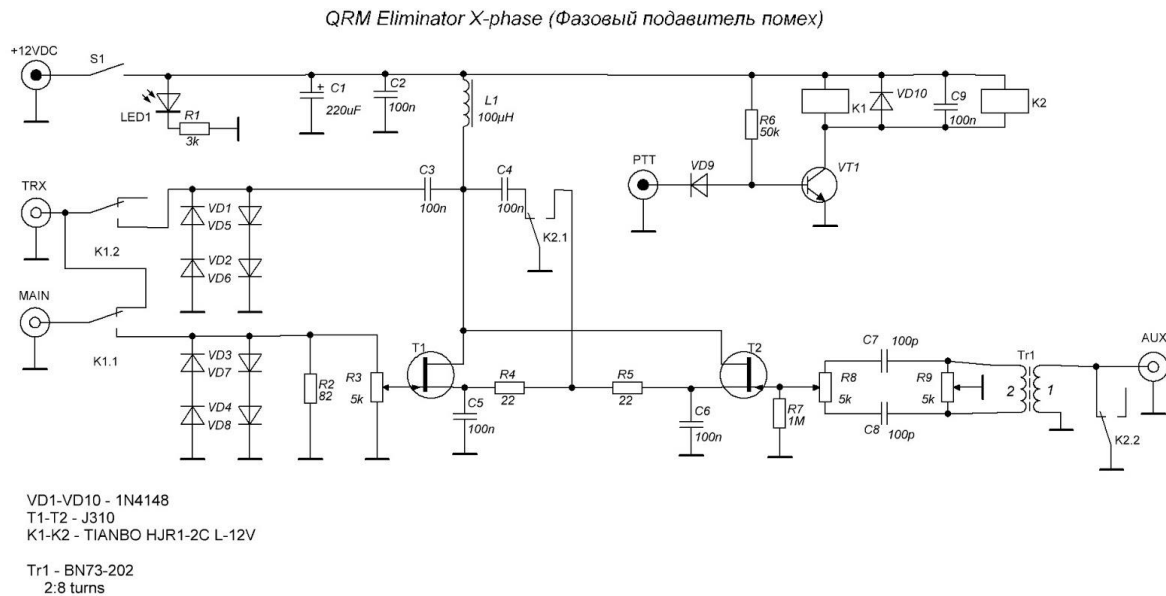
QRM Eliminator X-phase (Фазовый подавитель помех)

+12VDC
S1
LED1
R1
3k
C1
220uF
C2
100n
L1
100μH
R6
50k
K1
VD10
C9
100n
K2
PTT
VD9
VT1
TRX
C3
100n
C4
100n
K2.1
VD1
VD5
VD2
VD6
K1.2
MAIN
K1.1
VD3
VD7
VD4
VD8
R2
82
R3
5k
T1
R4
22
R5
22
C5
100n
C6
100n
T2
R7
1M
C7
100p
R8
5k
R9
5k
C8
100p
Tr1
2
1
AUX
K2.2

VD1-VD10 - 1N4148
T1-T2 - J310
K1-K2 - TIANBO HJR1-2C L-12V

Tr1 - BN73-202
2:8 turns